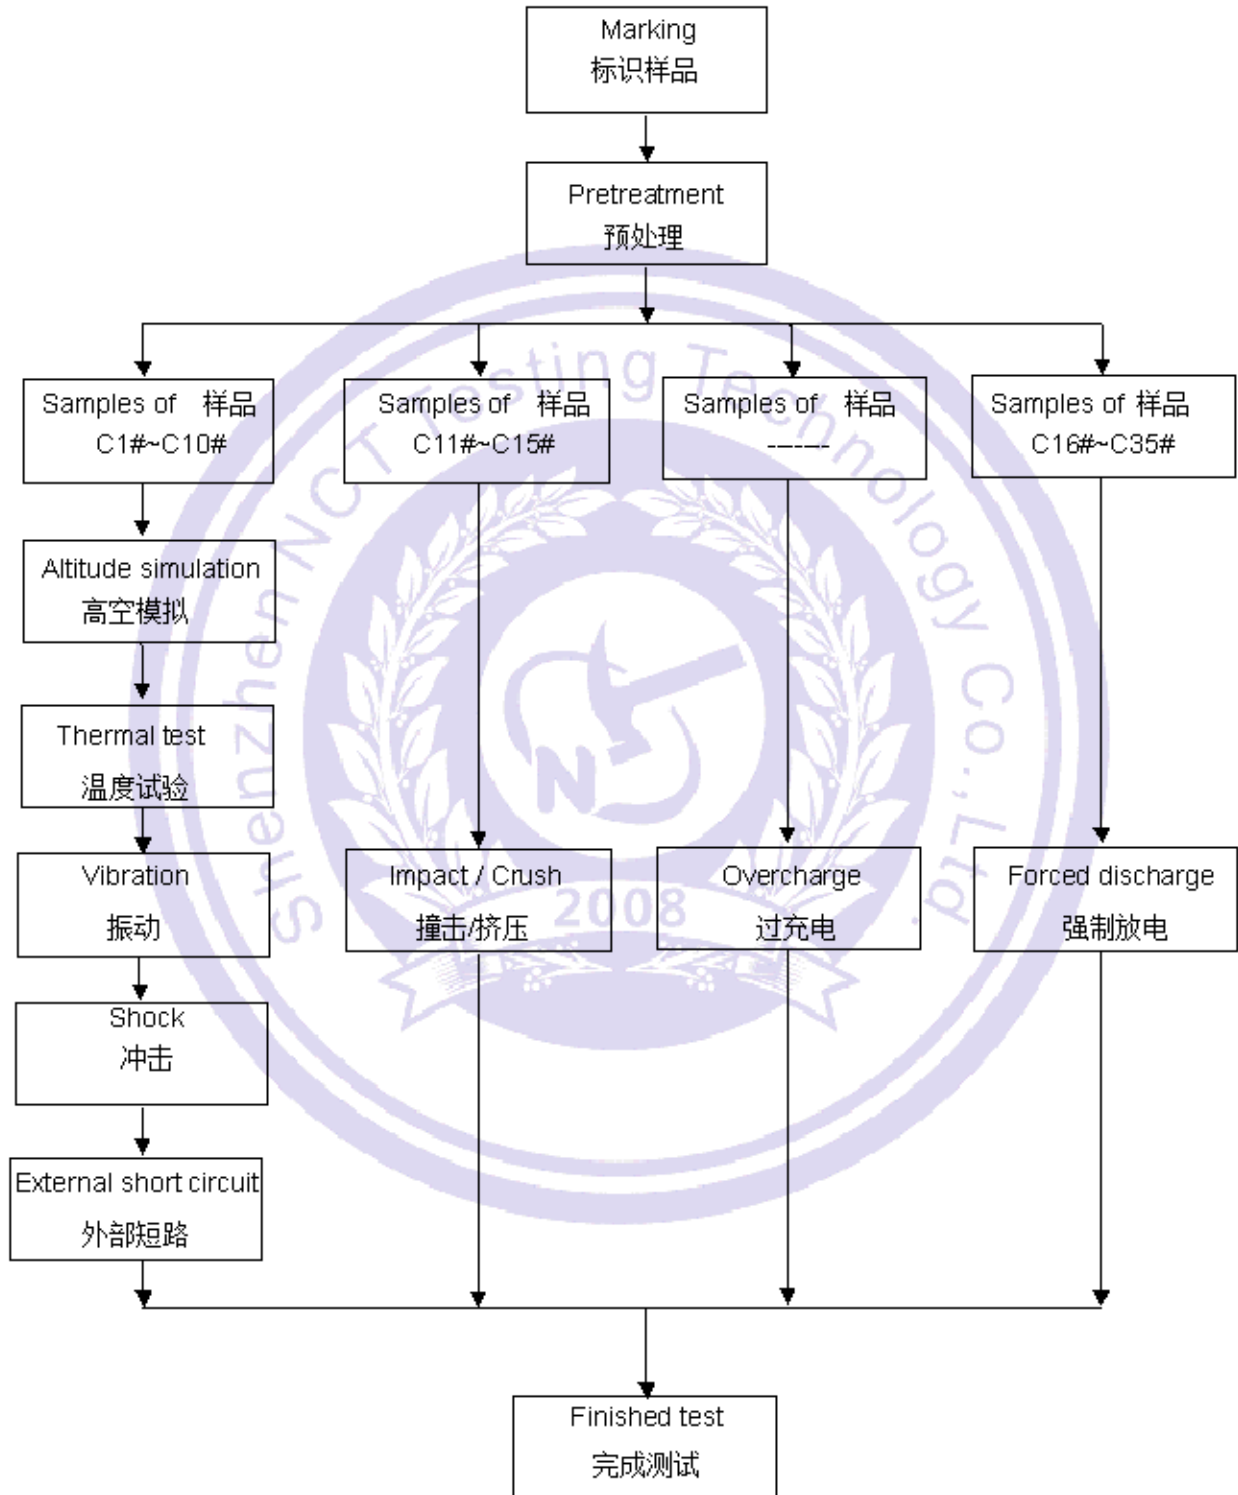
Marking
标识样品

Pretreatment
预处理

Samples of 样品
C1#~C10#

Samples of 样品
C11#~C15#

Samples of 样品
-----

Samples of 样品
C16#~C35#

Altitude simulation
高空模拟

Thermal test
温度试验

Vibration
振动

Shock
冲击

External short circuit
外部短路

Impact / Crush
撞击/挤压

Overcharge
过充电

Forced discharge
强制放电

Finished test
完成测试

Shenzhen NCT Testing Technology Co.,Ltd
2008